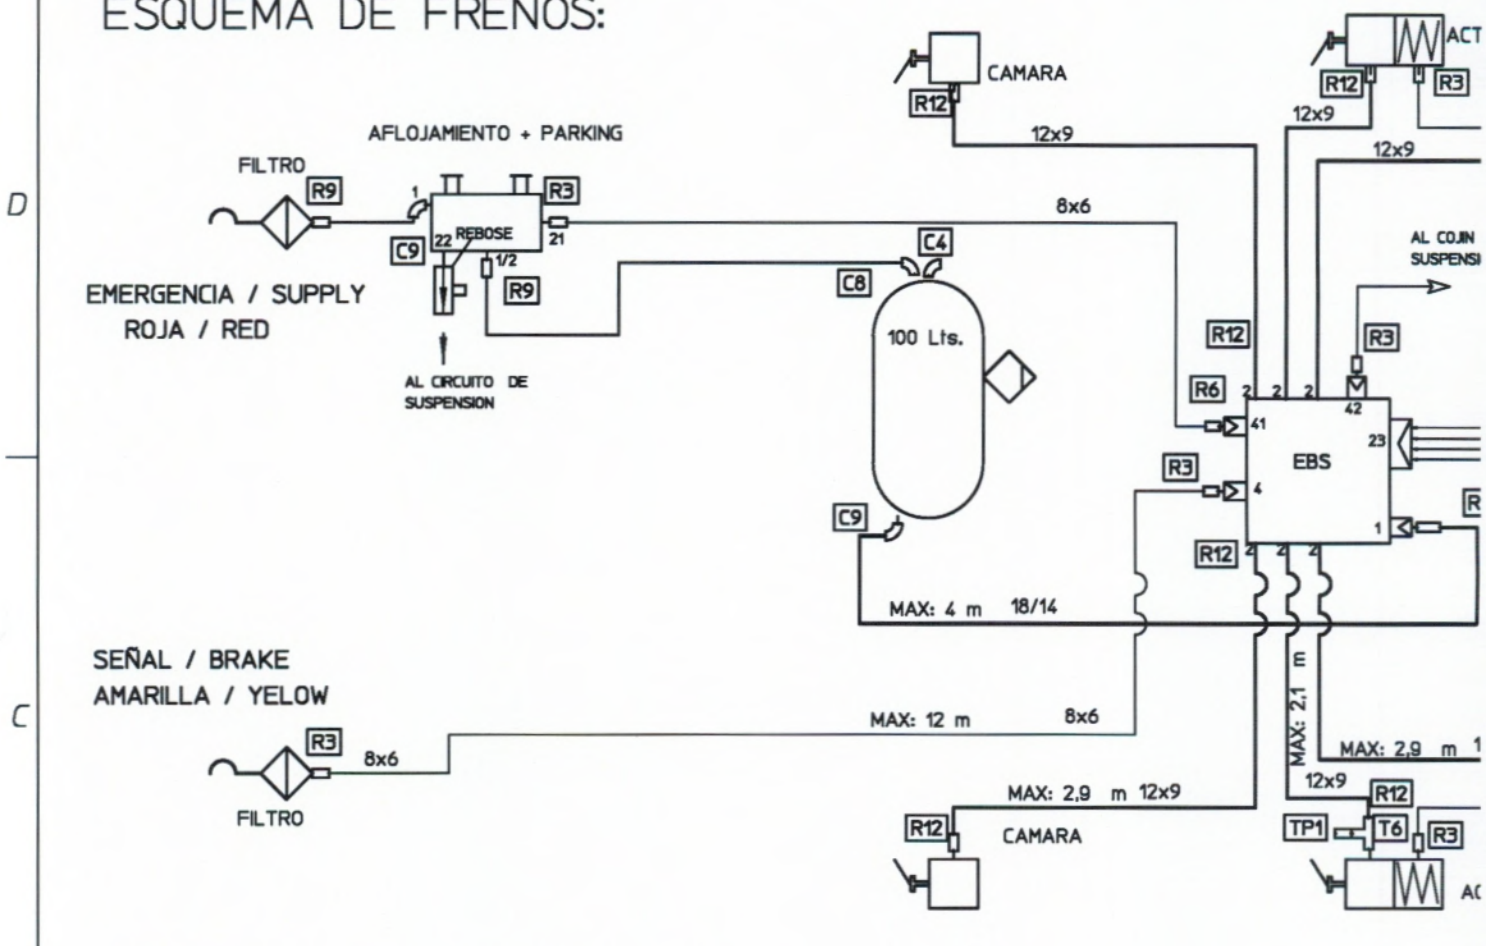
ESQUEMA DE FRENOS:

D

CAMARA

R12

ACT

R12

R3

12x9

12x9

12x9

AFLOJAMIENTO + PARKING

FILTRO

R9

1

R3

C9

22

REBOSE

21

8x6

1/2

R9

C4

C8

AL COJIN SUSPENSI

EMERGENCIA / SUPPLY
ROJA / RED

100 Lts.

R12

R3

AL CIRCUITO DE SUSPENSION

R6

2

2

2

2

42

41

23

EBS

R3

4

R

C9

1

R12

2

2

2

MAX: 4 m

18/14

SEÑAL / BRAKE
AMARILLA / YELLOW

C

MAX: 2,1 m

MAX: 12 m

8x6

MAX: 2,9 m 1

R3

8x6

12x9

FILTRO

MAX: 2,9 m 12x9

R12

R12

CAMARA

TP1

T6

R3

AC